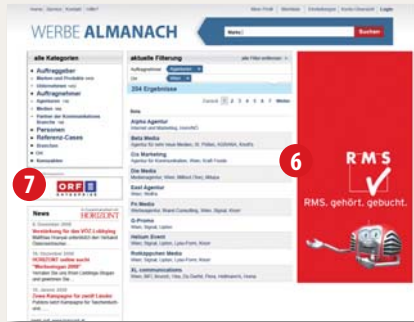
Home | Service | Kontakt | Hilfe?

Mein Profil | Merkliste | Vorbestellungen | Konto-Übersicht | Login

WERBE ALMANACH

Suchen

alle Kategorien

Auftraggeber

Auftragnehmer

Personen

Referenz-Cases

aktuelle Filterung

alle Filter entfernen

254 Ergebnisse

1 2 3 4 5 6 7 Weiter

Alpha Agentur

Beta Media

Cis Marketing

Dia Media

East Agentur

Fn Media

G-Promo

Helium Event

Rotkäppchen Media

XL communications

7

ORF ENTERPRISE

HORIZONT

News

6

RMS

RMS. gehört. gebucht.